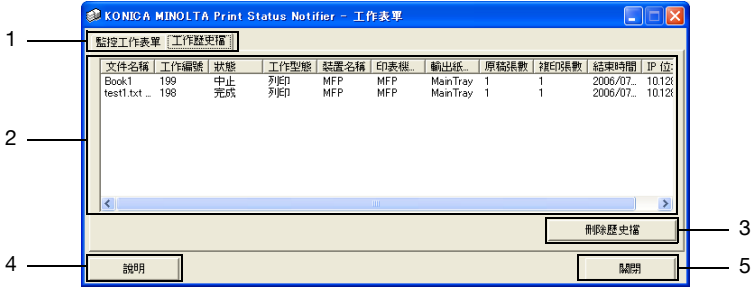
KONICA MINOLTA Print Status Notifier - 工作表單

1

監控工作表單 工作歷史檔

2

| 文件名稱 | 工作編號 | 狀態 | 工作型態 | 裝置名稱 | 印表機... | 輸出紙... | 原稿張數 | 複印張數 | 結束時間 | IP 位 |
|---|---|---|---|---|---|---|---|---|---|---|
| Book1 | 199 | 中止 | 列印 | MFP | MFP | MainTray | 1 | 1 | 2006/07... | 10.12 |
| test1.txt ... | 198 | 完成 | 列印 | MFP | MFP | MainTray | 1 | 1 | 2006/07... | 10.12 |

刪除歷史檔

3

4

說明

關閉

5